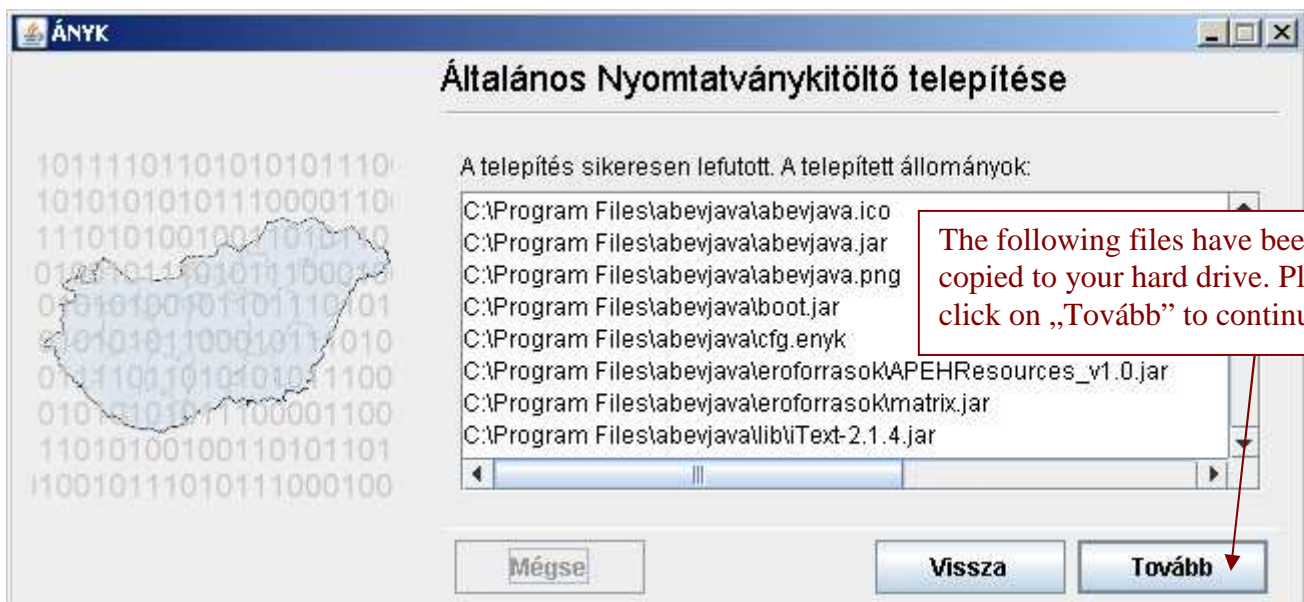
ÁNYK

Általános Nyomtatványkitöltő telepítése

10111101101010101110
10101010101110000110
11101010010
01
01010100101101110101
0101010110001011010
01110010101010101100
010
11010100100110101101
10010111010111000100

A telepítés sikeresen lefutott. A telepített állományok:

C:\Program Files\abevjava\abevjava.ico
C:\Program Files\abevjava\abevjava.jar
C:\Program Files\abevjava\abevjava.png
C:\Program Files\abevjava\boot.jar
C:\Program Files\abevjava\cfg.enyk
C:\Program Files\abevjava\eroforrasok\APEHResources_v1.0.jar
C:\Program Files\abevjava\eroforrasok\matrix.jar
C:\Program Files\abevjava\lib\iText-2.1.4.jar

The following files have bee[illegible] copied to your hard drive. Pl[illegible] click on „Tovább" to continu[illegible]

Mégse

Vissza

Tovább